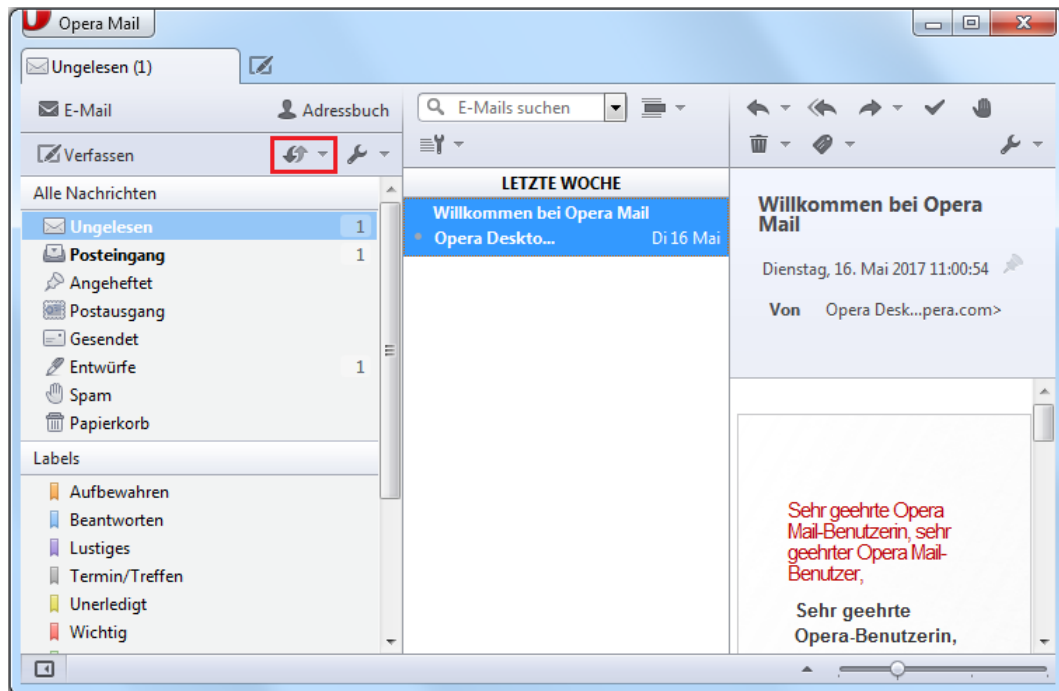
Opera Mail

Ungelesen (1)

E-Mail
Adressbuch

Verfassen

Alle Nachrichten

Ungelesen 1
Posteingang 1
Angeheftet
Postausgang
Gesendet
Entwürfe 1
Spam
Papierkorb

Labels

Aufbewahren
Beantworten
Lustiges
Termin/Treffen
Unerledigt
Wichtig

E-Mails suchen

LETZTE WOCHE

Willkommen bei Opera Mail
Opera Deskto... Di 16 Mai

Willkommen bei Opera Mail

Dienstag, 16. Mai 2017 11:00:54

Von Opera Desk...pera.com>

Sehr geehrte Opera Mail-Benutzerin, sehr geehrter Opera Mail-Benutzer,

Sehr geehrte Opera-Benutzerin,